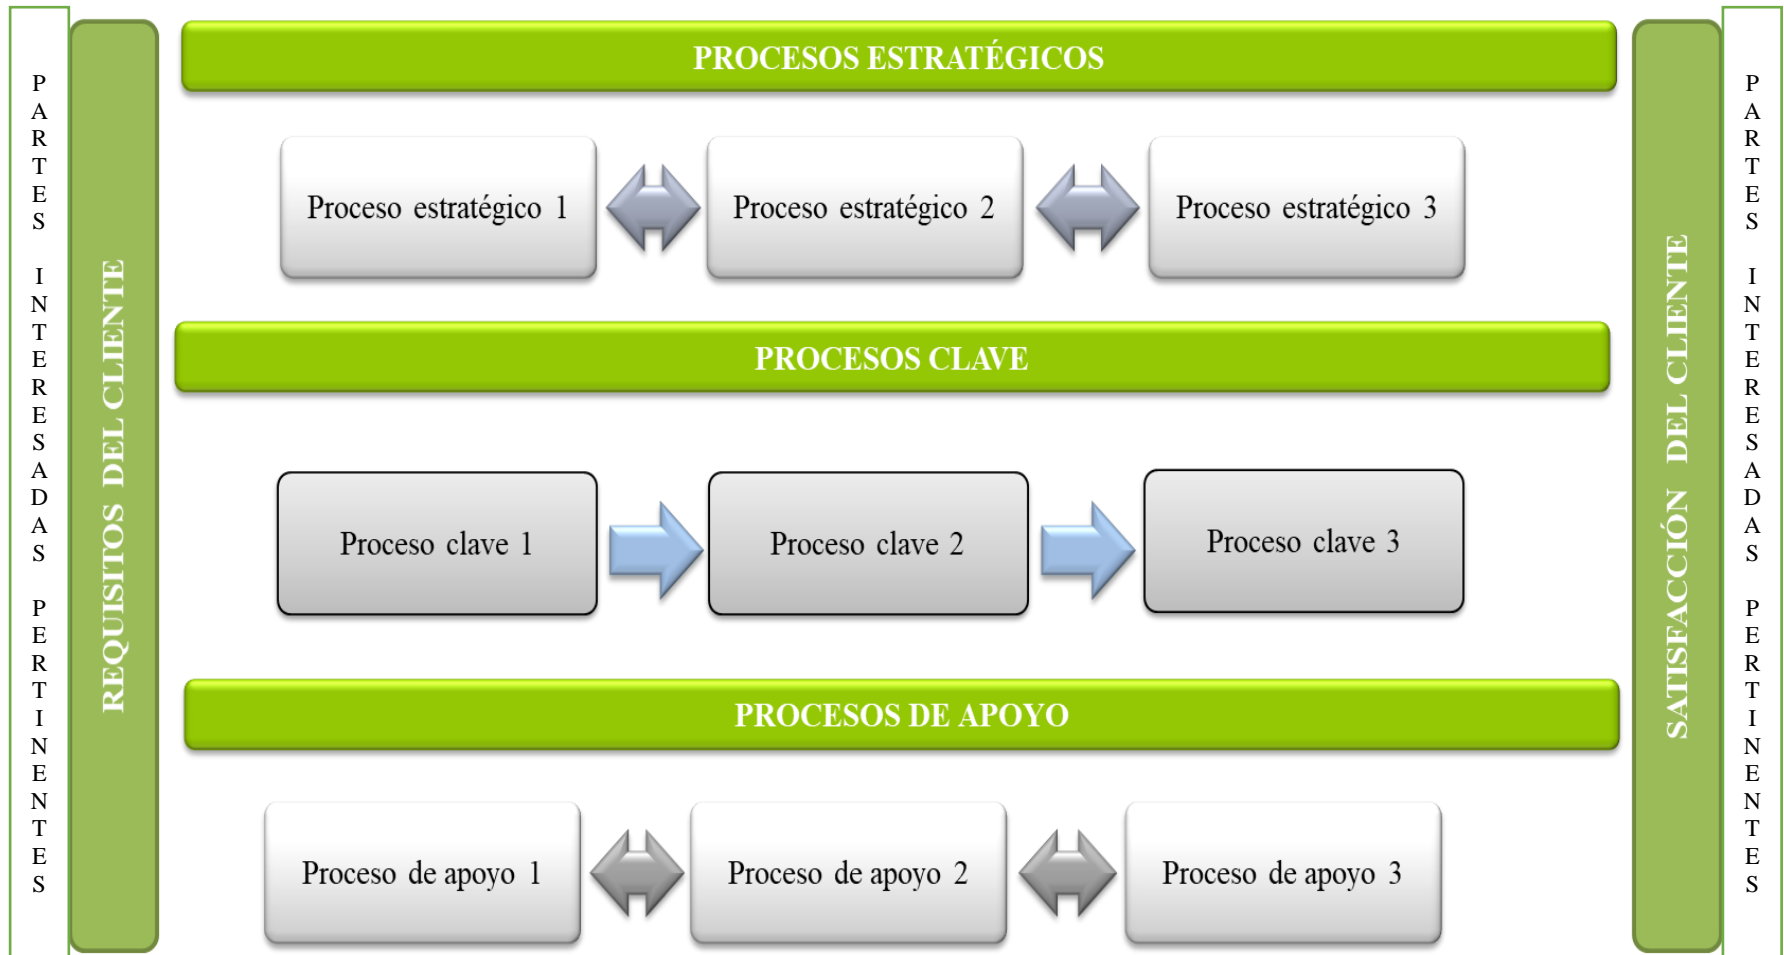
PARTES INTERESADAS PERTINENTES

REQUISITOS DEL CLIENTE

PROCESOS ESTRATÉGICOS

Proceso estratégico 1

Proceso estratégico 2

Proceso estratégico 3

PROCESOS CLAVE

Proceso clave 1

Proceso clave 2

Proceso clave 3

PROCESOS DE APOYO

Proceso de apoyo 1

Proceso de apoyo 2

Proceso de apoyo 3

SATISFACCIÓN DEL CLIENTE

PARTES INTERESADAS PERTINENTES